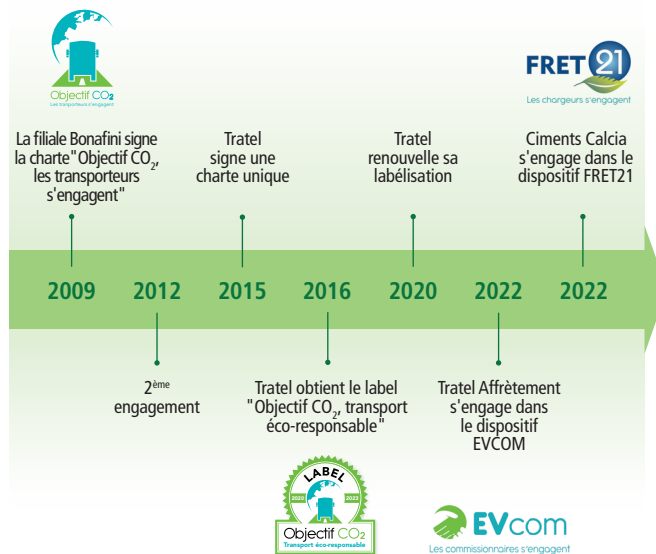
Objectif $CO_2$
Les transporteurs s'engagent

FRET 21
Les chargeurs s'engagent

La filiale Bonafini signe la charte "Objectif $CO_2$, les transporteurs s'engagent"

Tratel signe une charte unique

Tratel renouvelle sa labélisation

Ciments Calcia s'engage dans le dispositif FRET21

2009 2012 2015 2016 2020 2022 2022

$2^{ème}$ engagement

Tratel obtient le label "Objectif $CO_2$, transport éco-responsable"

Tratel Affrètement s'engage dans le dispositif EVCOM

LABEL
2020 2022
Objectif $CO_2$
Transport éco-responsable

EVcom
Les commissionnaires s'engagent